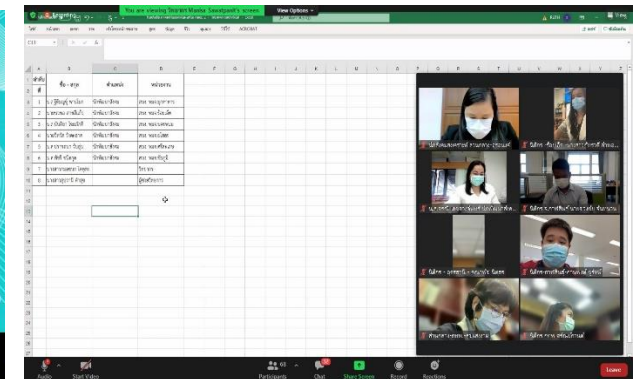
You are viewing Siriwan Sawatpanit's screen

View Options

| | A | B | C | D |
|---|---|---|---|---|
| 1 | ลำดับที่ | ชื่อ - สกุล | ตำแหน่ง | หน่วยงาน |
| 3 | 1 | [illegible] | นักจัดการงาน | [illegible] |
| 4 | 2 | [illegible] | นักจัดการงาน | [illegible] |
| 5 | 3 | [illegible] | นักจัดการงาน | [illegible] |
| 6 | 4 | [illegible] | นักจัดการงาน | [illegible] |
| 7 | 5 | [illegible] | นักจัดการงาน | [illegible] |
| 8 | 6 | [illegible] | นักจัดการงาน | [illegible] |
| 9 | 7 | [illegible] | | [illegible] |
| 10 | 8 | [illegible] | | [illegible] |

Audio

Start Video

Participants

Chat

Share Screen

Record

Reactions

Leave